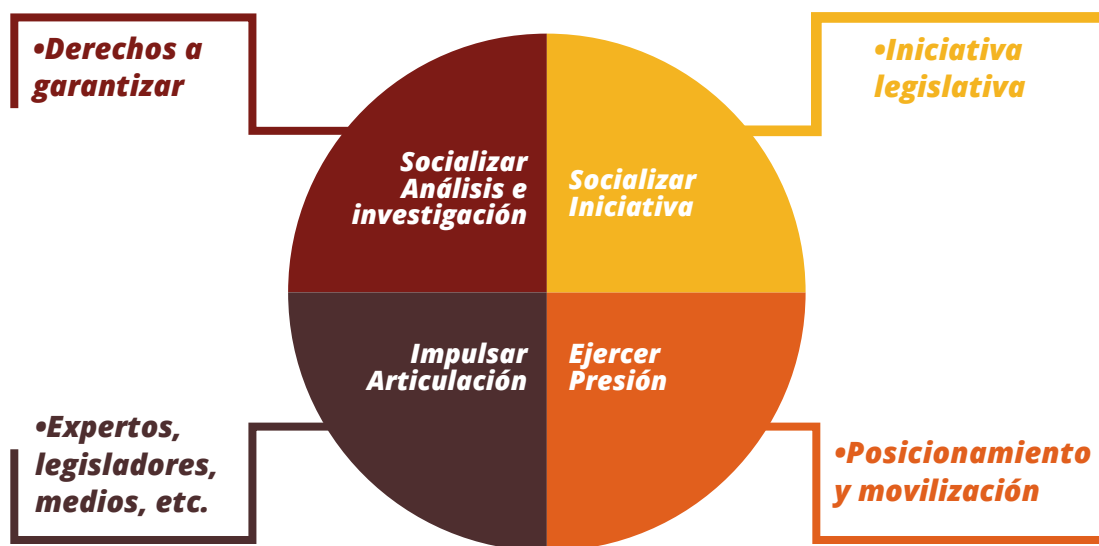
•Derechos a garantizar

•Iniciativa legislativa

Socializar Análisis e investigación

Socializar Iniciativa

Impulsar Articulación

Ejercer Presión

•Expertos, legisladores, medios, etc.

•Posicionamiento y movilización